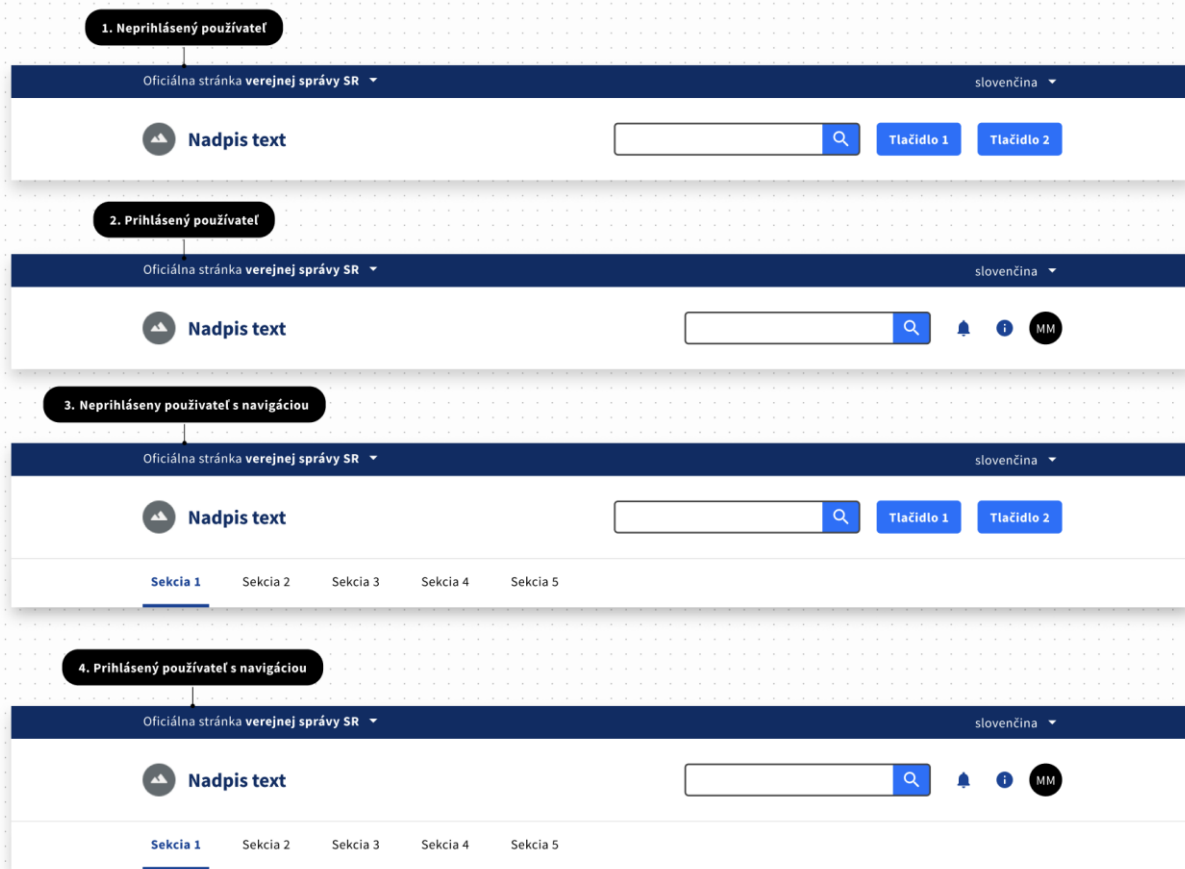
1. Neprihlásený používateľ

Oficiálna stránka verejnej správy SR

slovenčina

Nadpis text

Tlačidlo 1

Tlačidlo 2

2. Prihlásený používateľ

Oficiálna stránka verejnej správy SR

slovenčina

Nadpis text

MM

3. Neprihláseny používateľ s navigáciou

Oficiálna stránka verejnej správy SR

slovenčina

Nadpis text

Tlačidlo 1

Tlačidlo 2

Sekcia 1 Sekcia 2 Sekcia 3 Sekcia 4 Sekcia 5

4. Prihlásený používateľ s navigáciou

Oficiálna stránka verejnej správy SR

slovenčina

Nadpis text

MM

Sekcia 1 Sekcia 2 Sekcia 3 Sekcia 4 Sekcia 5